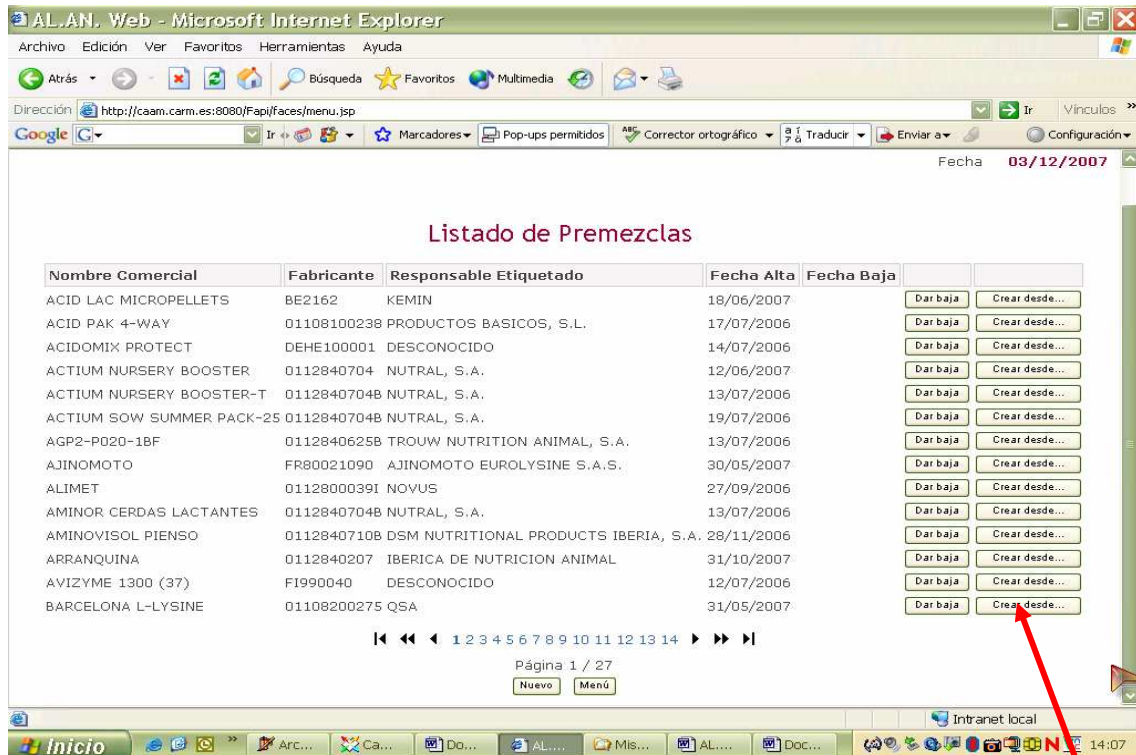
AL.AN. Web - Microsoft Internet Explorer

Archivo Edición Ver Favoritos Herramientas Ayuda

Atrás Búsqueda Favoritos Multimedia

Dirección http://caam.carm.es:8080/Fapi/faces/menu.jsp Ir Vínculos

Google Ir Marcadores Pop-ups permitidos Corrector ortográfico Traducir Enviar a Configuración

Fecha 03/12/2007

Listado de Premezclas

| Nombre Comercial | Fabricante | Responsable Etiquetado | Fecha Alta | Fecha Baja | | |
|---|---|---|---|---|---|---|
| ACID LAC MICROPELLETS | BE2162 | KEMIN | 18/06/2007 | | Dar baja | Crear desde... |
| ACID PAK 4-WAY | 01108100238 | PRODUCTOS BASICOS, S.L. | 17/07/2006 | | Dar baja | Crear desde... |
| ACIDOMIX PROTECT | DEHE100001 | DESCONOCIDO | 14/07/2006 | | Dar baja | Crear desde... |
| ACTIUM NURSERY BOOSTER | 0112840704 | NUTRAL, S.A. | 12/06/2007 | | Dar baja | Crear desde... |
| ACTIUM NURSERY BOOSTER-T | 0112840704B | NUTRAL, S.A. | 13/07/2006 | | Dar baja | Crear desde... |
| ACTIUM SOW SUMMER PACK-25 | 0112840704B | NUTRAL, S.A. | 19/07/2006 | | Dar baja | Crear desde... |
| AGP2-P020-1BF | 0112840625B | TROUW NUTRITION ANIMAL, S.A. | 13/07/2006 | | Dar baja | Crear desde... |
| AJINOMOTO | FR80021090 | AJINOMOTO EUROLYSINE S.A.S. | 30/05/2007 | | Dar baja | Crear desde... |
| ALIMET | 0112800039I | NOVUS | 27/09/2006 | | Dar baja | Crear desde... |
| AMINOR CERDAS LACTANTES | 0112840704B | NUTRAL, S.A. | 13/07/2006 | | Dar baja | Crear desde... |
| AMINOVISOL PIENSO | 0112840710B | DSM NUTRITIONAL PRODUCTS IBERIA, S.A. | 28/11/2006 | | Dar baja | Crear desde... |
| ARRANQUINA | 0112840207 | IBERICA DE NUTRICION ANIMAL | 31/10/2007 | | Dar baja | Crear desde... |
| AVIZYME 1300 (37) | FI990040 | DESCONOCIDO | 12/07/2006 | | Dar baja | Crear desde... |
| BARCELONA L-LYSINE | 01108200275 | QSA | 31/05/2007 | | Dar baja | Crear desde... |

1 2 3 4 5 6 7 8 9 10 11 12 13 14

Página 1 / 27

Nuevo Menú

Intranet local

Inicio Arc... Ca... Do... AL.... Mis... AL.... Doc... 14:07